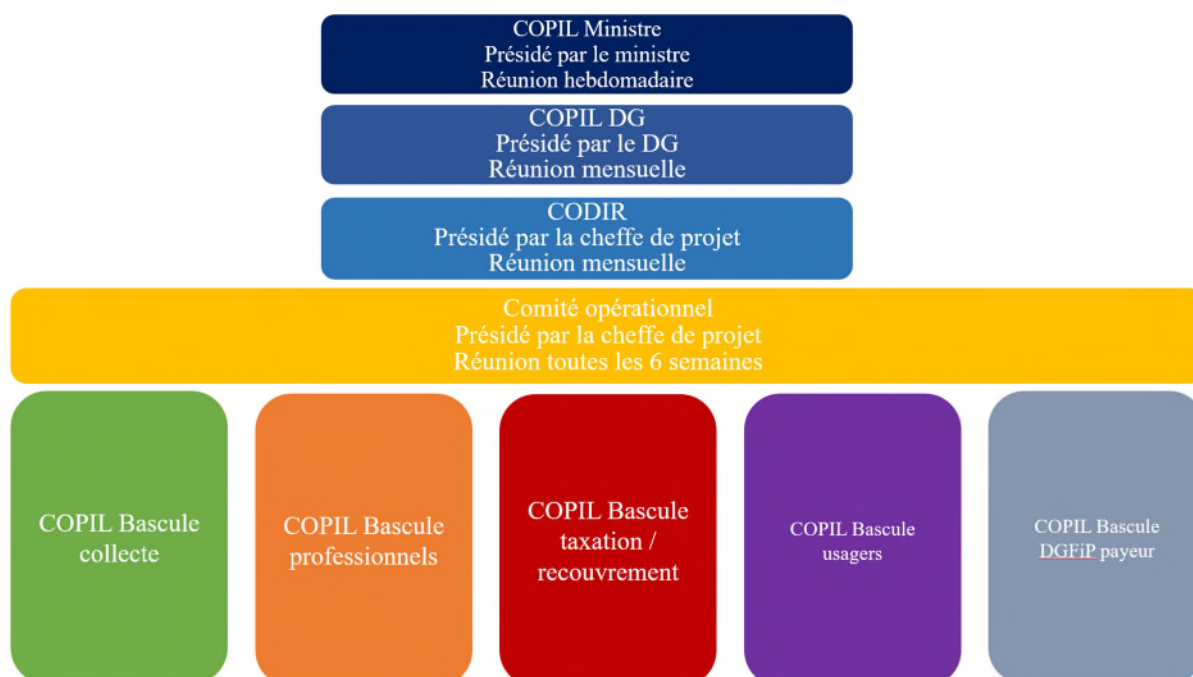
COPIL Ministre
Présidé par le ministre
Réunion hebdomadaire

COPIL DG
Présidé par le DG
Réunion mensuelle

CODIR
Présidé par la cheffe de projet
Réunion mensuelle

Comité opérationnel
Présidé par la cheffe de projet
Réunion toutes les 6 semaines

COPIL Bascule collecte

COPIL Bascule professionnels

COPIL Bascule taxation / recouvrement

COPIL Bascule usagers

COPIL Bascule DGFiP payeur